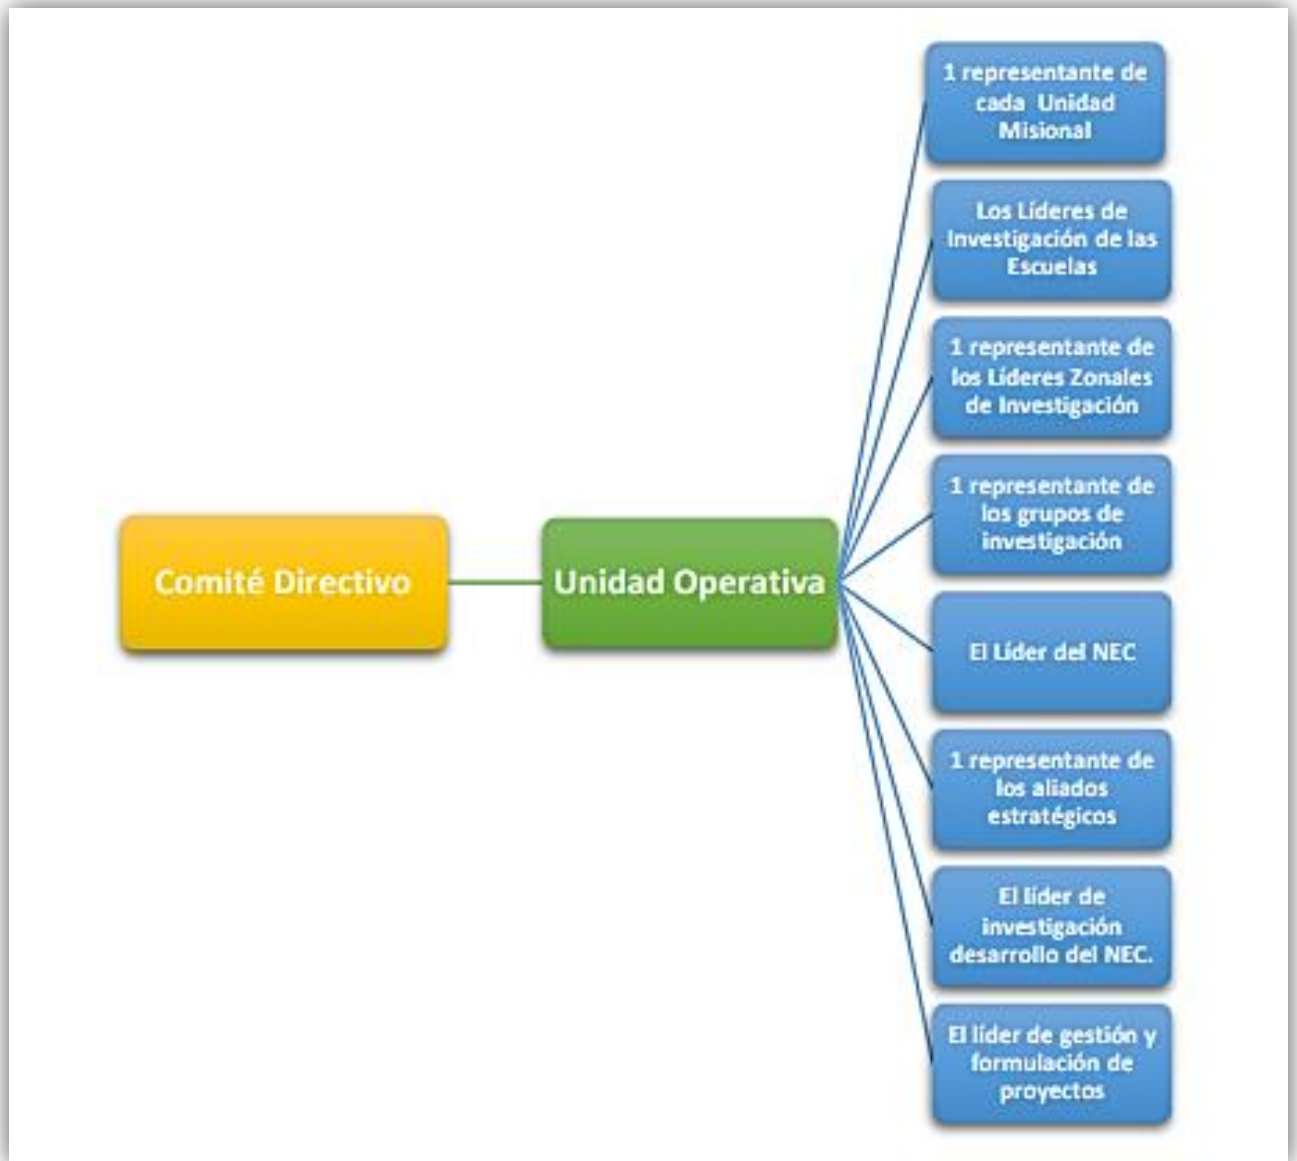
Comité Directivo

Unidad Operativa

1 representante de cada Unidad Misional

Los Líderes de Investigación de las Escuelas

1 representante de los Líderes Zonales de Investigación

1 representante de los grupos de investigación

El Líder del NEC

1 representante de los aliados estratégicos

El líder de investigación desarrollo del NEC.

El líder de gestión y formulación de proyectos